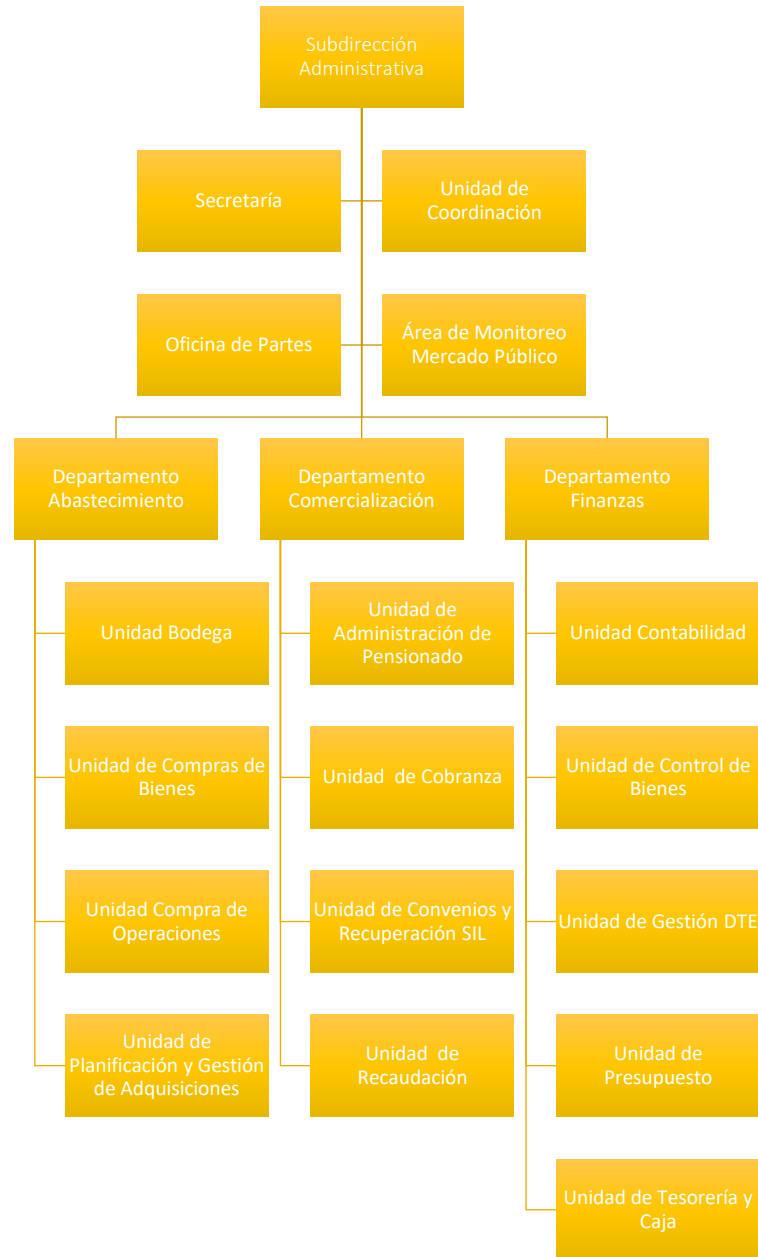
Subdirección Administrativa

Secretaría

Unidad de Coordinación

Oficina de Partes

Área de Monitoreo Mercado Público

Departamento Abastecimiento

Departamento Comercialización

Departamento Finanzas

Unidad Bodega

Unidad de Compras de Bienes

Unidad Compra de Operaciones

Unidad de Planificación y Gestión de Adquisiciones

Unidad de Administración de Pensionado

Unidad  de Cobranza

Unidad de Convenios y Recuperación SIL

Unidad  de Recaudación

Unidad Contabilidad

Unidad de Control de Bienes

Unidad de Gestión DTE

Unidad de Presupuesto

Unidad de Tesorería y Caja